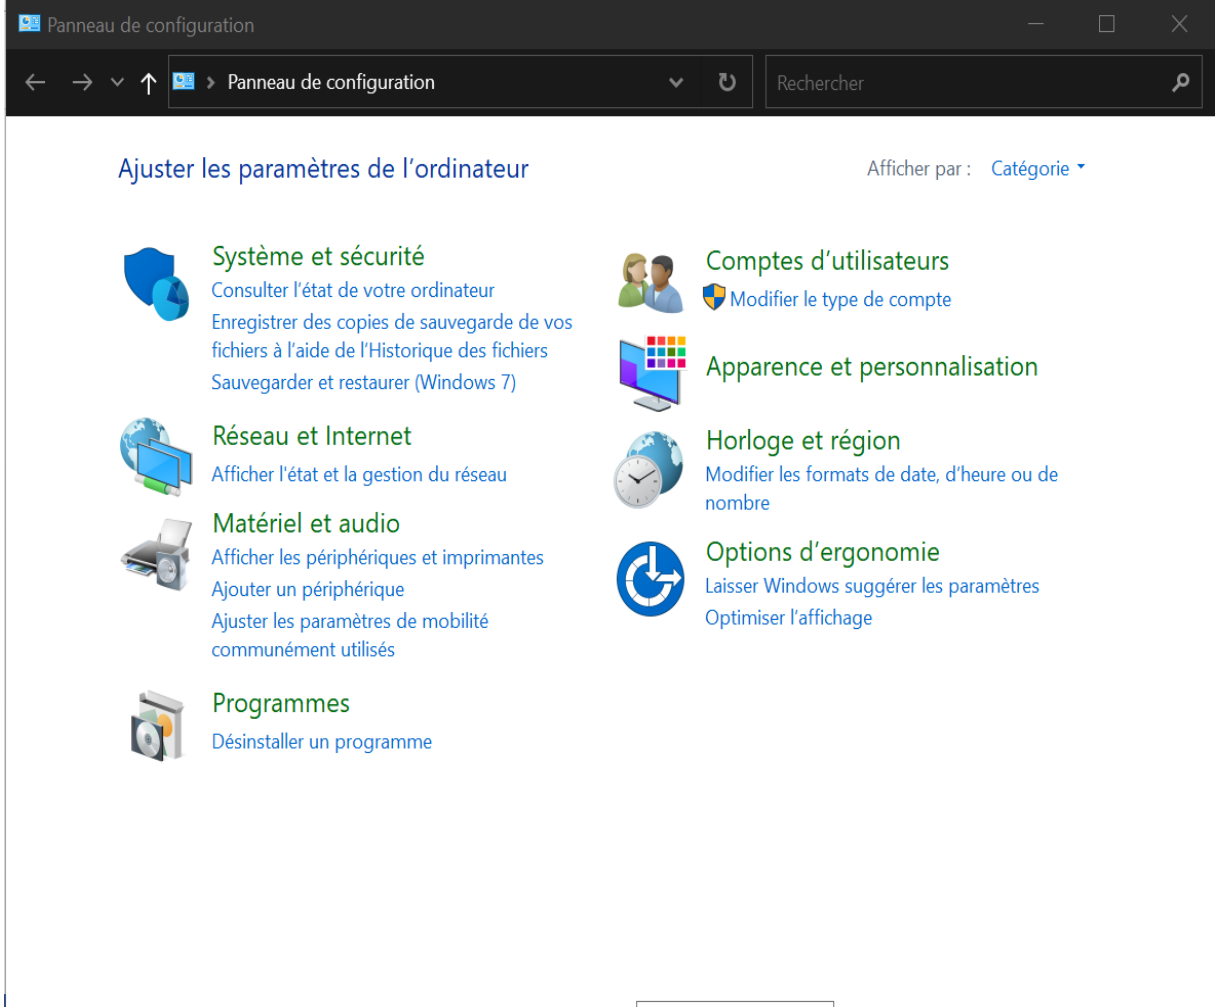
Panneau de configuration

Panneau de configuration

Rechercher

Ajuster les paramètres de l'ordinateur

Afficher par : Catégorie

Système et sécurité
Consulter l'état de votre ordinateur
Enregistrer des copies de sauvegarde de vos fichiers à l'aide de l'Historique des fichiers
Sauvegarder et restaurer (Windows 7)

Réseau et Internet
Afficher l'état et la gestion du réseau

Matériel et audio
Afficher les périphériques et imprimantes
Ajouter un périphérique
Ajuster les paramètres de mobilité communément utilisés

Programmes
Désinstaller un programme

Comptes d'utilisateurs
Modifier le type de compte

Apparence et personnalisation

Horloge et région
Modifier les formats de date, d'heure ou de nombre

Options d'ergonomie
Laisser Windows suggérer les paramètres
Optimiser l'affichage